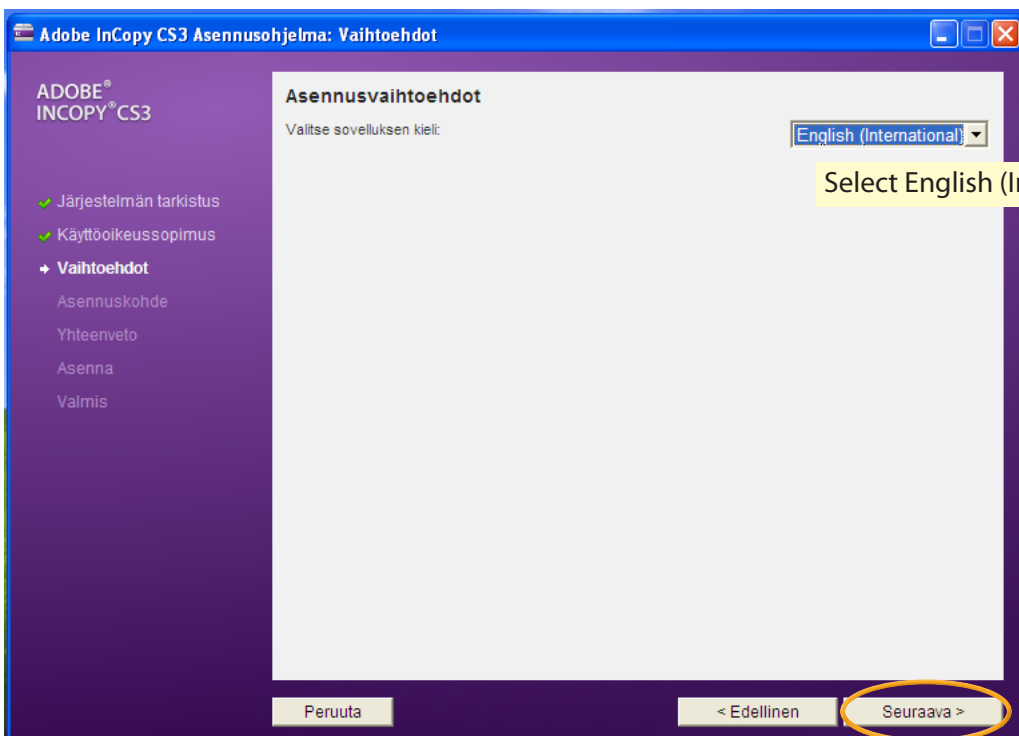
Adobe InCopy CS3 Asennusohjelma: Vaihtoehdot

ADOBE® INCOPY® CS3

Järjestelmän tarkistus
Käyttöoikeussopimus
Vaihtoehdot
Asennuskohde
Yhteenveto
Asenna
Valmis

Asennusvaihtoehdot

Valitse sovelluksen kieli:

English (International)

Select English (I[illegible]

Peruuta

< Edellinen

Seuraava >